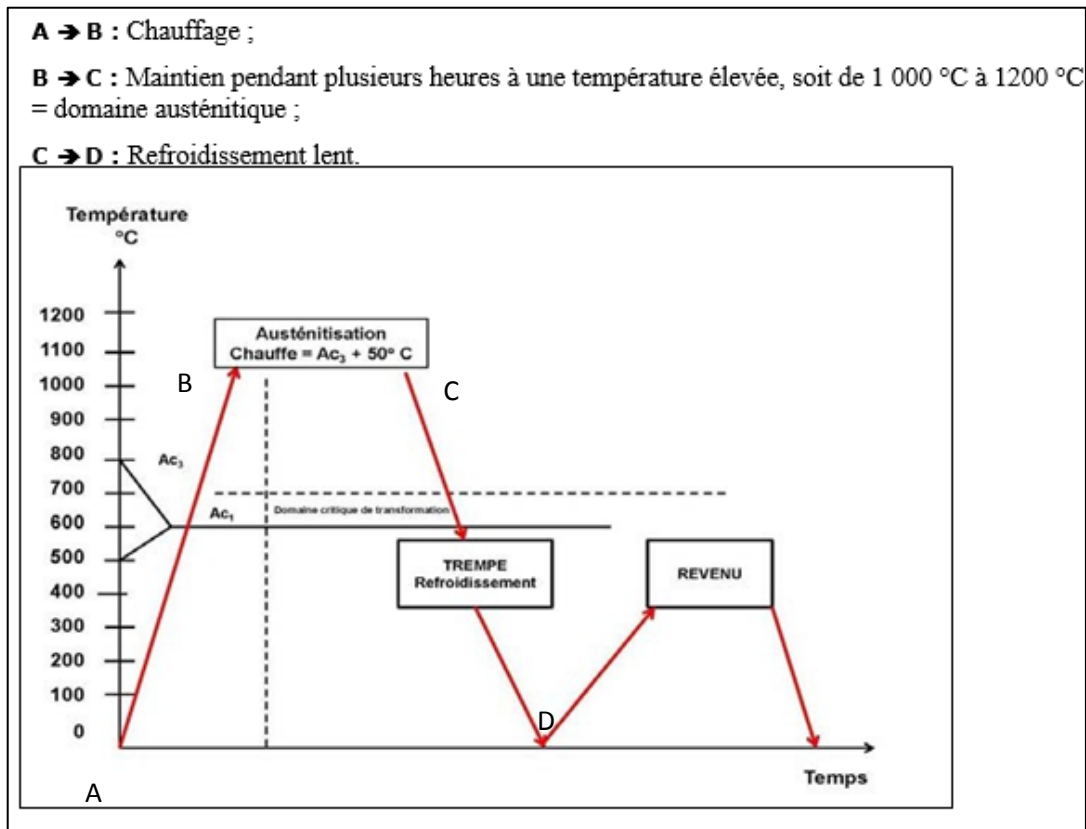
**A → B :** Chauffage ;

**B → C :** Maintien pendant plusieurs heures à une température élevée, soit de 1 000 °C à 1200 °C = domaine austénitique ;

**C → D :** Refroidissement lent.

Température
°C

1200
1100
1000
900
800
700
600
500
400
300
200
100
0

Austénitisation
Chauffe = $Ac_3$ + 50° C

B

C

$Ac_3$

$Ac_1$

Domaine critique de transformation

TREMPE
Refroidissement

REVENU

D

Temps

A